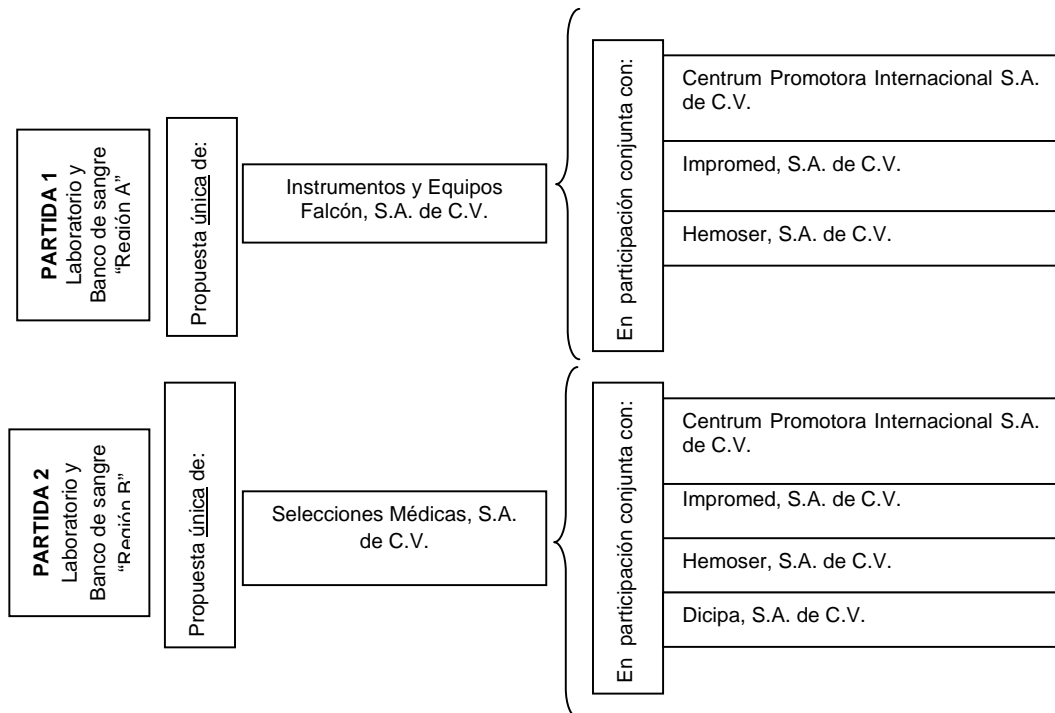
**PARTIDA 1**
Laboratorio y Banco de sangre "Región A"

Propuesta única de:

Instrumentos y Equipos Falcón, S.A. de C.V.

En participación conjunta con:

Centrum Promotora Internacional S.A. de C.V.

Impromed, S.A. de C.V.

Hemoser, S.A. de C.V.

**PARTIDA 2**
Laboratorio y Banco de sangre "Región B"

Propuesta única de:

Selecciones Médicas, S.A. de C.V.

En participación conjunta con:

Centrum Promotora Internacional S.A. de C.V.

Impromed, S.A. de C.V.

Hemoser, S.A. de C.V.

Dicipa, S.A. de C.V.